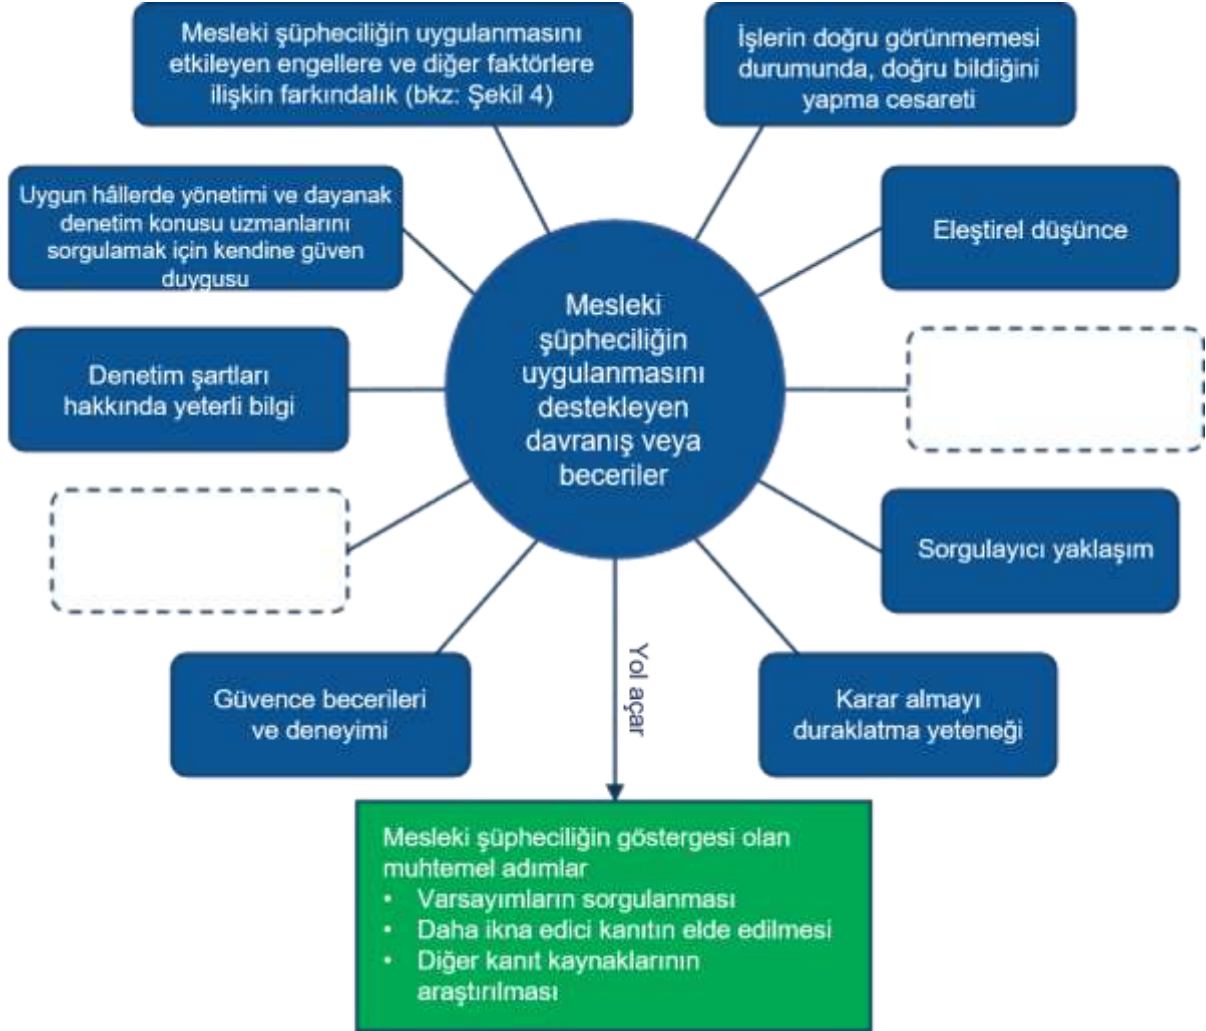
Mesleki şüpheciliğin uygulanmasını etkileyen engellere ve diğer faktörlere ilişkin farkındalık (bkz: Şekil 4)

İşlerin doğru görünmemesi durumunda, doğru bildiğini yapma cesareti

Uygun hâllerde yönetimi ve dayanak denetim konusu uzmanlarını sorgulamak için kendine güven duygusu

Eleştirel düşünce

Mesleki şüpheciliğin uygulanmasını destekleyen davranış veya beceriler

Denetim şartları hakkında yeterli bilgi

Sorgulayıcı yaklaşım

Yol açar

Güvence becerileri ve deneyimi

Karar almayı duraklatma yeteneği

Mesleki şüpheciliğin göstergesi olan muhtemel adımlar
• Varsayımların sorgulanması
• Daha ikna edici kanıtın elde edilmesi
• Diğer kanıt kaynaklarının araştırılması